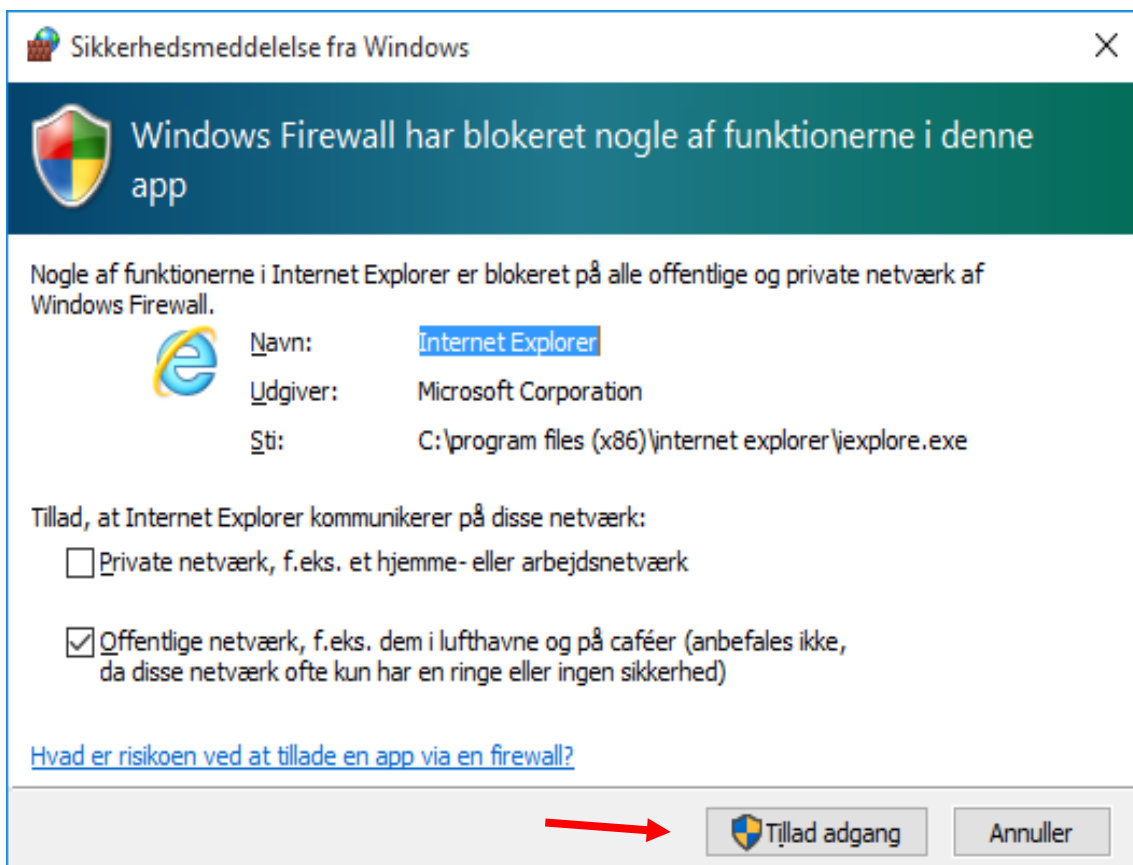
Sikkerhedsmeddelelse fra Windows

X

Windows Firewall har blokeret nogle af funktionerne i denne app

Nogle af funktionerne i Internet Explorer er blokeret på alle offentlige og private netværk af Windows Firewall.

Navn: Internet Explorer

Udgiver: Microsoft Corporation

Sti: C:\program files (x86)\internet explorer\iexplore.exe

Tillad, at Internet Explorer kommunikerer på disse netværk:

Private netværk, f.eks. et hjemme- eller arbejdsnetværk

Offentlige netværk, f.eks. dem i lufthavne og på caféer (anbefales ikke, da disse netværk ofte kun har en ringe eller ingen sikkerhed)

Hvad er risikoen ved at tillade en app via en firewall?

Tillad adgang

Annuller